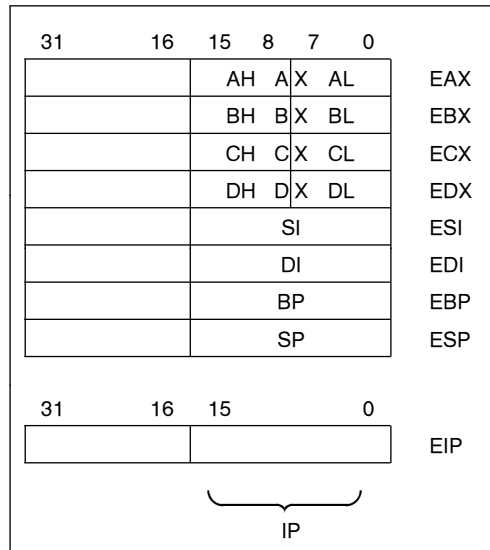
31 16 15 8 7 0

| | AH AX AL | EAX |
|---|---|---|
| | BH BX BL | EBX |
| | CH CX CL | ECX |
| | DH DX DL | EDX |
| | SI | ESI |
| | DI | EDI |
| | BP | EBP |
| | SP | ESP |

31 16 15 0

| | | EIP |
|---|---|---|

IP